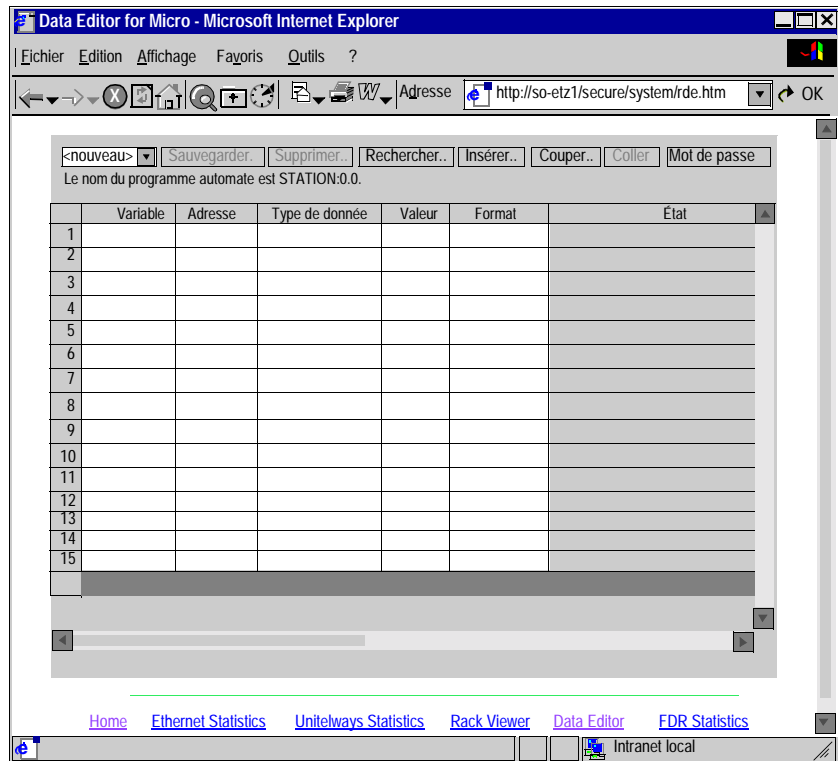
Data Editor for Micro - Microsoft Internet Explorer

Fichier Edition Affichage Favoris Outils ?

Adresse http://so-etz1/secure/system/rde.htm OK

<nouveau> Sauvegarder.. Supprimer.. Rechercher.. Insérer.. Couper.. Coller Mot de passe

Le nom du programme automate est STATION:0.0.

| | Variable | Adresse | Type de donnée | Valeur | Format | État |
|---|---|---|---|---|---|---|
| 1 | | | | | | |
| 2 | | | | | | |
| 3 | | | | | | |
| 4 | | | | | | |
| 5 | | | | | | |
| 6 | | | | | | |
| 7 | | | | | | |
| 8 | | | | | | |
| 9 | | | | | | |
| 10 | | | | | | |
| 11 | | | | | | |
| 12 | | | | | | |
| 13 | | | | | | |
| 14 | | | | | | |
| 15 | | | | | | |

Home Ethernet Statistics Unitelways Statistics Rack Viewer Data Editor FDR Statistics

Intranet local